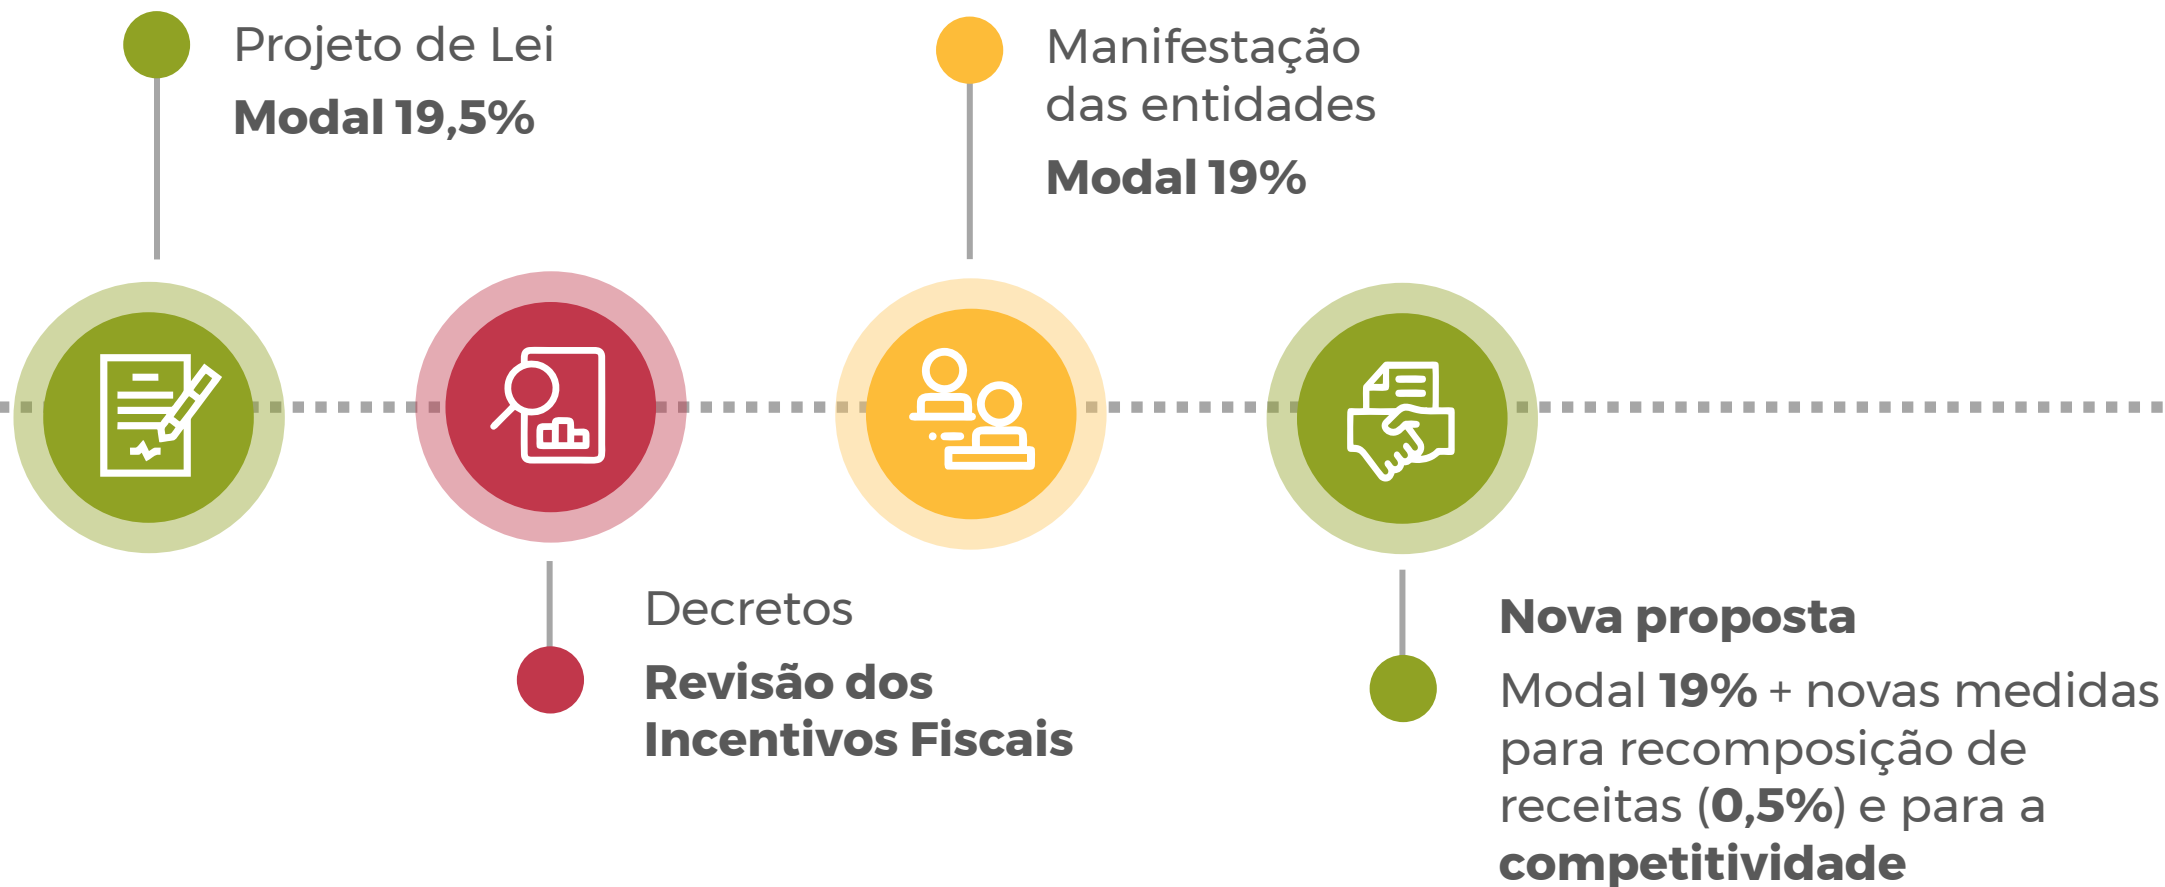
Projeto de Lei
Modal 19,5%

Manifestação das entidades
Modal 19%

Decretos
Revisão dos Incentivos Fiscais

Nova proposta
Modal 19% + novas medidas para recomposição de receitas (0,5%) e para a competitividade